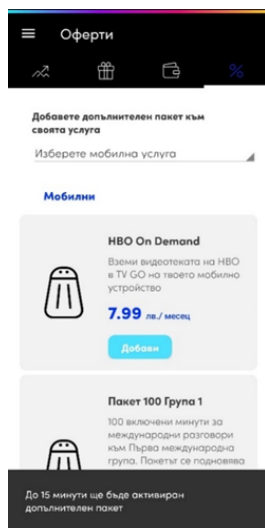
Оферти

Добавете допълнителен пакет към своята услуга

Изберете мобилна услуга

Мобилни

HBO On Demand

Вземи видеотеката на HBO в TV GO на твоето мобилно устройство

7.99 лв./ месец

Добави

Пакет 100 Група 1

100 включени минути за международни разговори към Първа международна група. Пакетът се подновява

До 15 минути ще бъде активиран допълнителен пакет